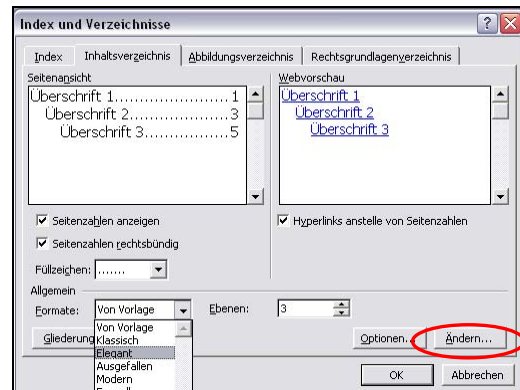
Index und Verzeichnisse

Index | Inhaltsverzeichnis | Abbildungsverzeichnis | Rechtsgrundlagenverzeichnis

Seitenansicht

Überschrift 1........................1
Überschrift 2....................3
Überschrift 3..................5

Webvorschau

Überschrift 1
Überschrift 2
Überschrift 3

Seitenzahlen anzeigen

Seitenzahlen rechtsbündig

Füllzeichen: .......

Hyperlinks anstelle von Seitenzahlen

Allgemein

Formate: Von Vorlage

Ebenen: 3

Von Vorlage
Klassisch
Elegant
Ausgefallen
Modern

Gliederung

Optionen...

Ändern...

OK

Abbrechen